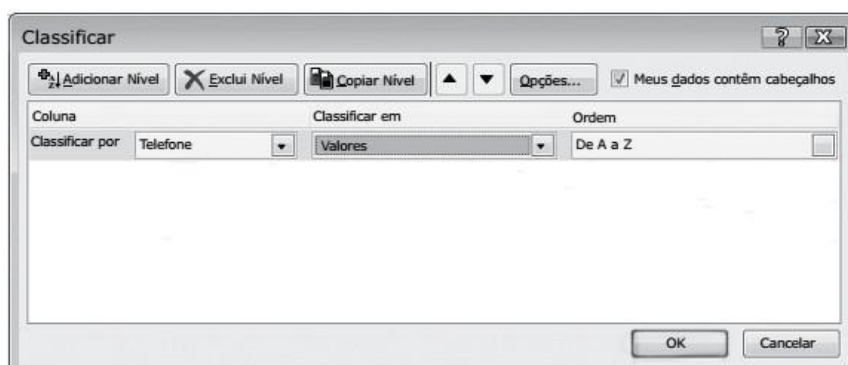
Classificar

?

Adicionar Nível | Exclui Nível | Copiar Nível | Opções... | Meus dados contêm cabeçalhos

| Coluna | | Classificar em | Ordem |
|---|---|---|---|
| Classificar por | Telefone | Valores | De A a Z |

OK | Cancelar